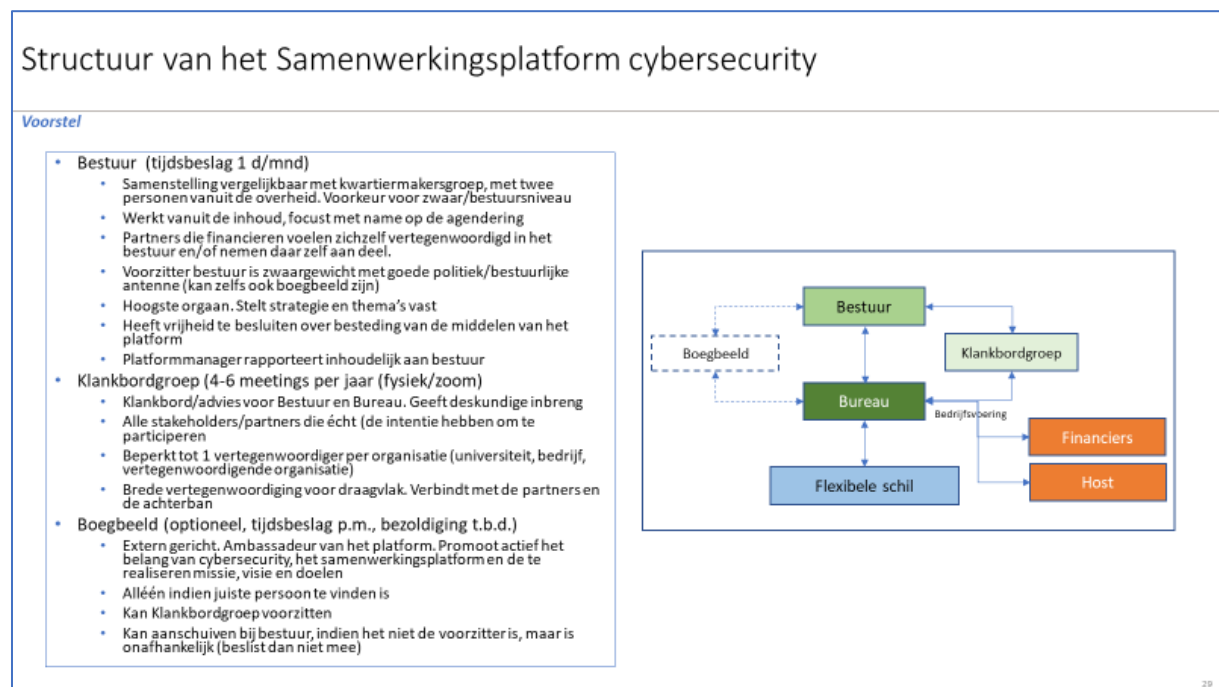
Structuur van het Samenwerkingsplatform cybersecurity

Voorstel

- Bestuur (tijdsbeslag 1 d/mnd)
  - Samenstelling vergelijkbaar met kwartiermakersgroep, met twee personen vanuit de overheid. Voorkeur voor zwaar/bestuursniveau
  - Werkt vanuit de inhoud, focust met name op de agendering
  - Partners die financieren voelen zichzelf vertegenwoordigd in het bestuur en/of nemen daar zelf aan deel.
  - Voorzitter bestuur is zwaargewicht met goede politiek/bestuurlijke antenne (kan zelfs ook boegbeeld zijn)
  - Hoogste orgaan. Stelt strategie en thema's vast
  - Heeft vrijheid te besluiten over besteding van de middelen van het platform
  - Platformmanager rapporteert inhoudelijk aan bestuur
- Klankbordgroep (4-6 meetings per jaar (fysiek/zoom)
  - Klankbord/advies voor Bestuur en Bureau. Geeft deskundige inbreng
  - Alle stakeholders/partners die écht (de intentie hebben om te participeren
  - Beperkt tot 1 vertegenwoordiger per organisatie (universiteit, bedrijf, vertegenwoordigende organisatie)
  - Brede vertegenwoordiging voor draagvlak. Verbindt met de partners en de achterban
- Boegbeeld (optioneel, tijdsbeslag p.m., bezoldiging t.b.d.)
  - Extern gericht. Ambassadeur van het platform. Promoot actief het belang van cybersecurity, het samenwerkingsplatform en de te realiseren missie, visie en doelen
  - Alléén indien juiste persoon te vinden is
  - Kan Klankbordgroep voorzitten
  - Kan aanschuiven bij bestuur, indien het niet de voorzitter is, maar is onafhankelijk (beslist dan niet mee)

Bestuur
Boegbeeld
Klankbordgroep
Bureau
Bedrijfsvoering
Financiers
Host
Flexibele schil

29